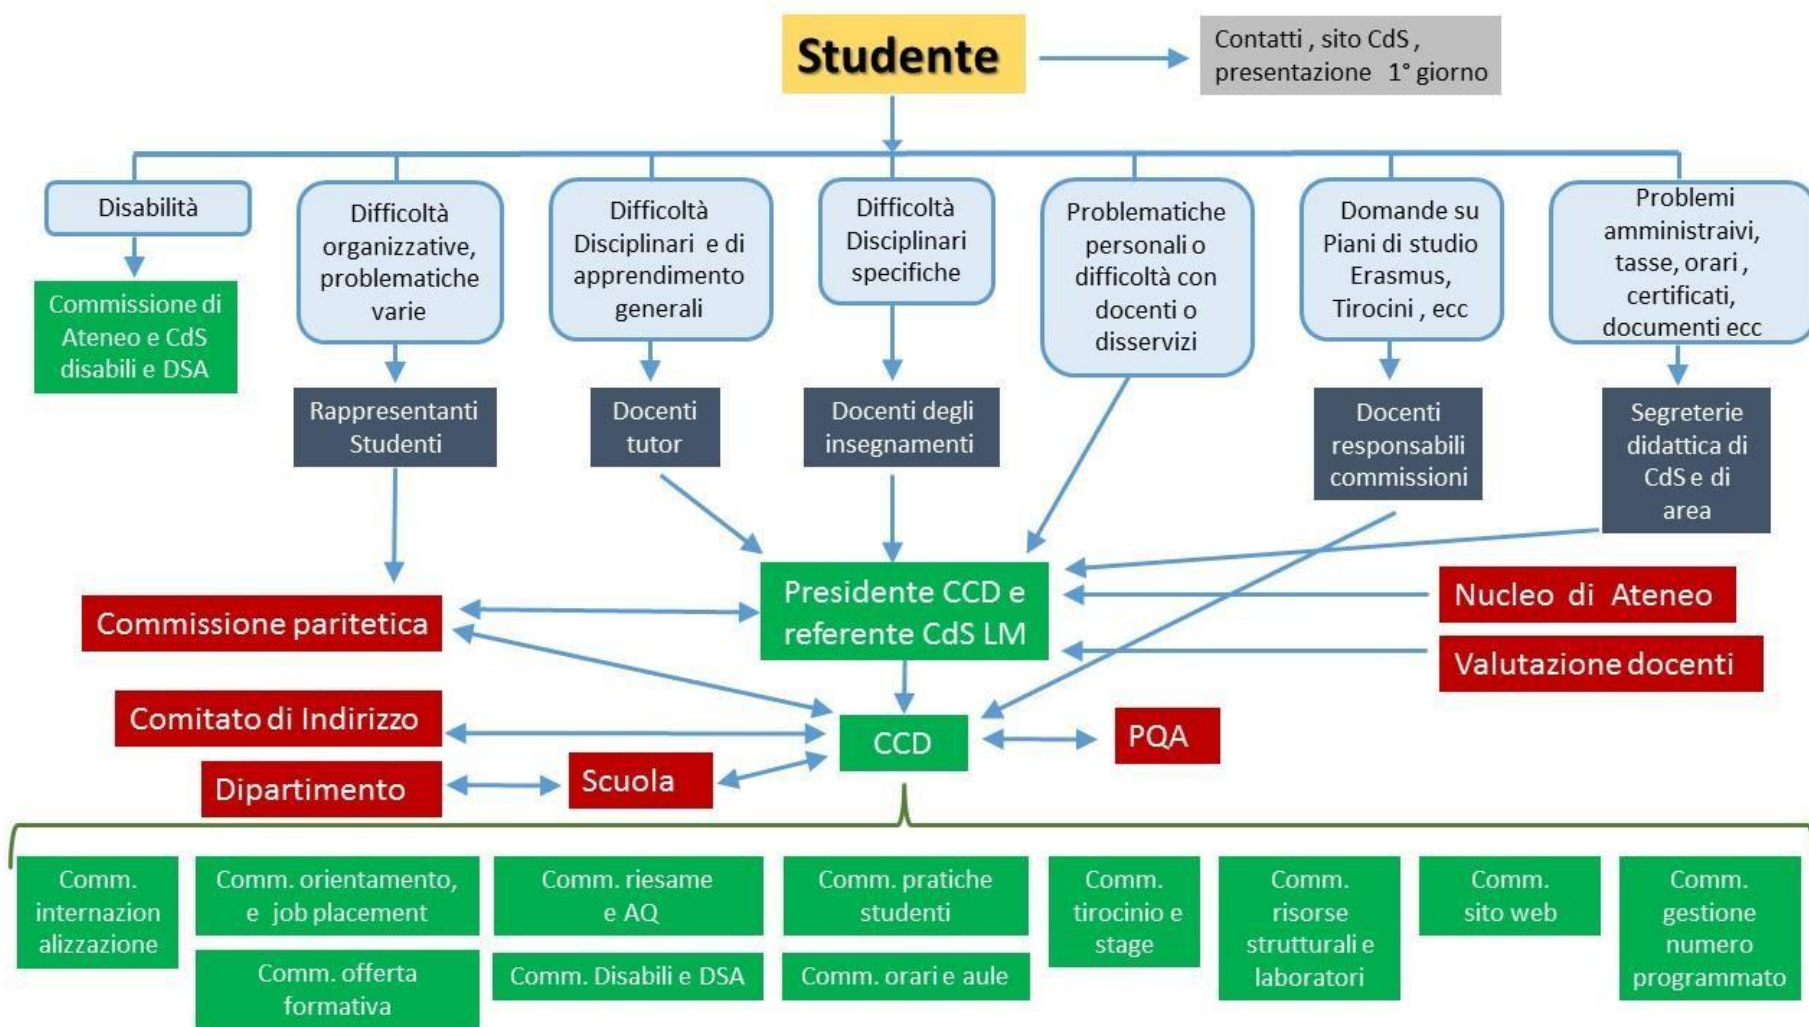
Studente

Contatti , sito CdS , presentazione 1° giorno

Disabilità

Commissione di Ateneo e CdS disabili e DSA

Difficoltà organizzative, problematiche varie

Rappresentanti Studenti

Difficoltà Disciplinari e di apprendimento generali

Docenti tutor

Difficoltà Disciplinari specifiche

Docenti degli insegnamenti

Problematiche personali o difficoltà con docenti o disservizi

Domande su Piani di studio Erasmus, Tirocini , ecc

Docenti responsabili commissioni

Problemi amministraivi, tasse, orari , certificati, documenti ecc

Segreterie didattica di CdS e di area

Commissione paritetica

Presidente CCD e referente CdS LM

Nucleo di Ateneo

Valutazione docenti

Comitato di Indirizzo

CCD

PQA

Dipartimento

Scuola

Comm. internazionalizzazione

Comm. orientamento, e job placement

Comm. offerta formativa

Comm. riesame e AQ

Comm. Disabili e DSA

Comm. pratiche studenti

Comm. orari e aule

Comm. tirocinio e stage

Comm. risorse strutturali e laboratori

Comm. sito web

Comm. gestione numero programmato